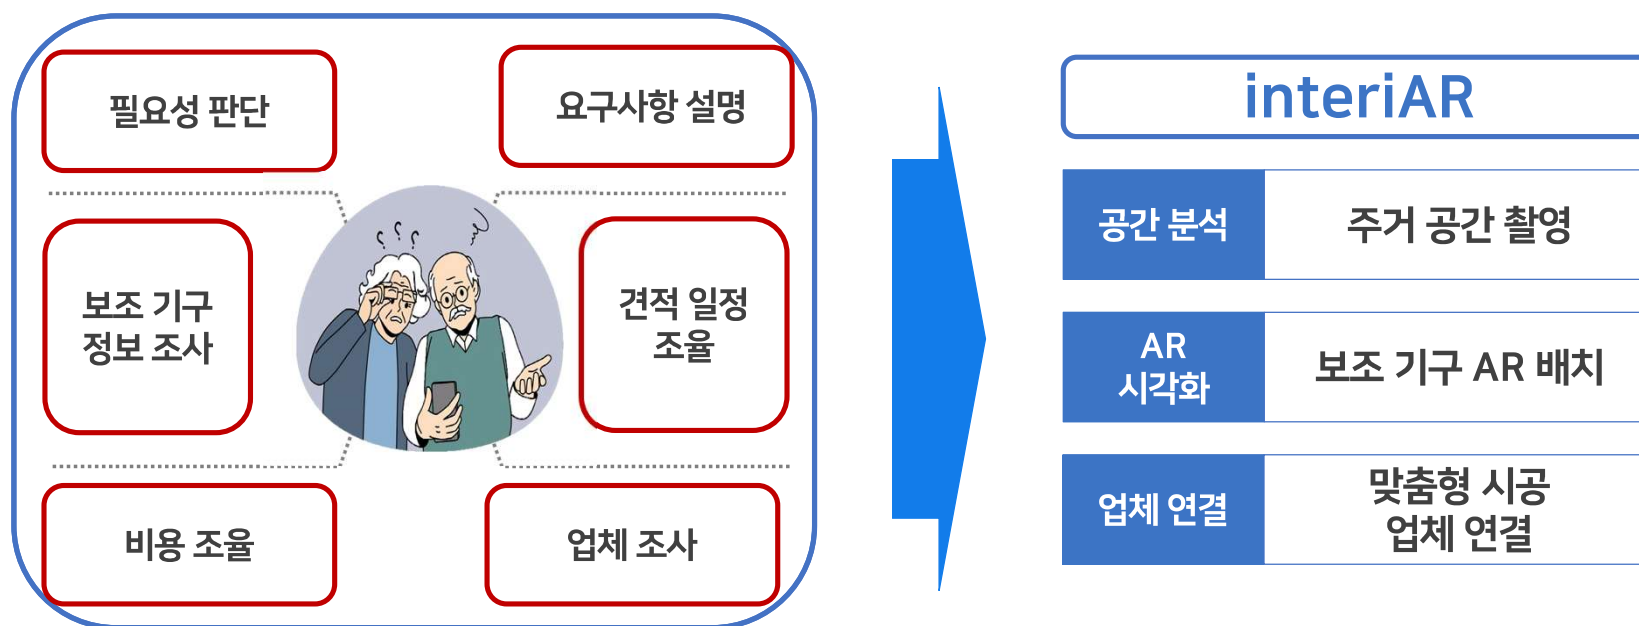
필요성 판단

요구사항 설명

보조 기구 정보 조사

견적 일정 조율

비용 조율

업체 조사

interiAR

| 공간 분석 | 주거 공간 촬영 |
|---|---|
| AR 시각화 | 보조 기구 AR 배치 |
| 업체 연결 | 맞춤형 시공 업체 연결 |